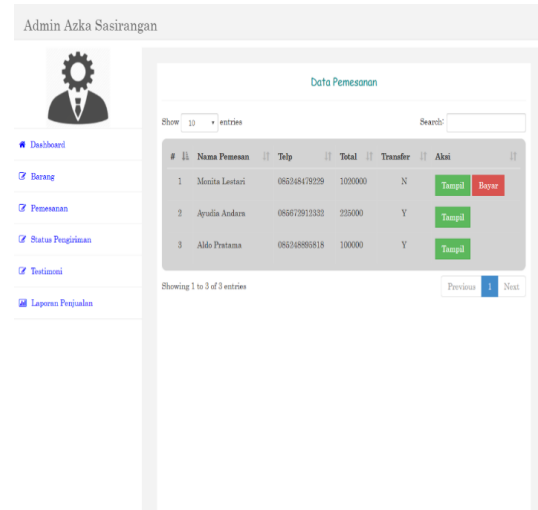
Admin Azka Sasirangan

Dashboard

Barang

Pemesanan

Status Pengiriman

Testimoni

Laporan Penjualan

Data Pemesanan

Show 10 entries

Search:

| # | Nama Pemesan | Telp | Total | Transfer | Aksi |
|---|---|---|---|---|---|
| 1 | Monita Lestari | 085248478229 | 1020000 | N | Tampil Bayar |
| 2 | Ayudia Andara | 085672912332 | 225000 | Y | Tampil |
| 3 | Aldo Pratama | 085248895818 | 100000 | Y | Tampil |

Showing 1 to 3 of 3 entries

Previous 1 Next